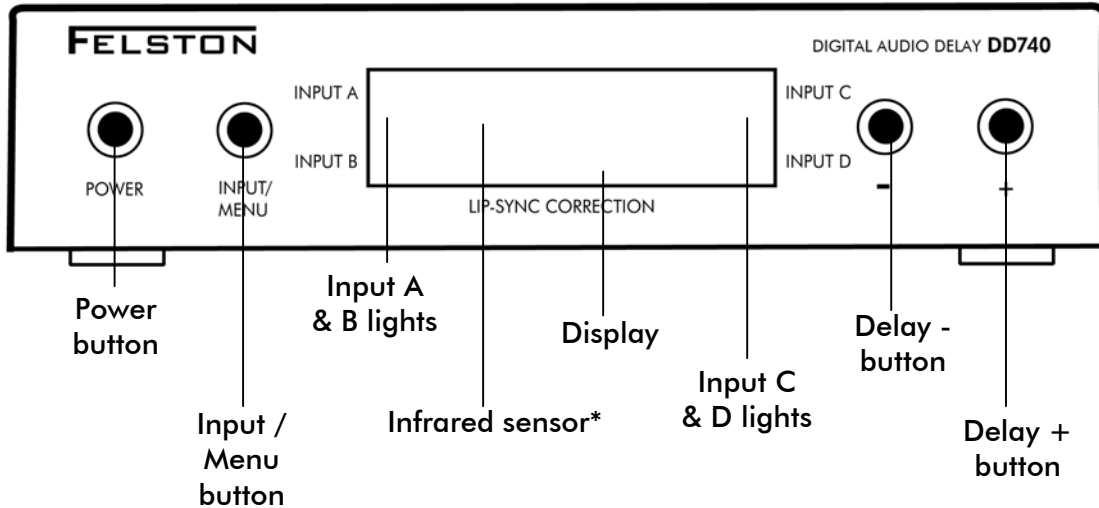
FELSTON

DIGITAL AUDIO DELAY DD740

INPUT A

INPUT B

INPUT C

INPUT D

POWER

INPUT/
MENU

LIP-SYNC CORRECTION

-

+

Power button

Input A & B lights

Display

Delay - button

Input C & D lights

Input / Menu button

Infrared sensor*

Delay + button